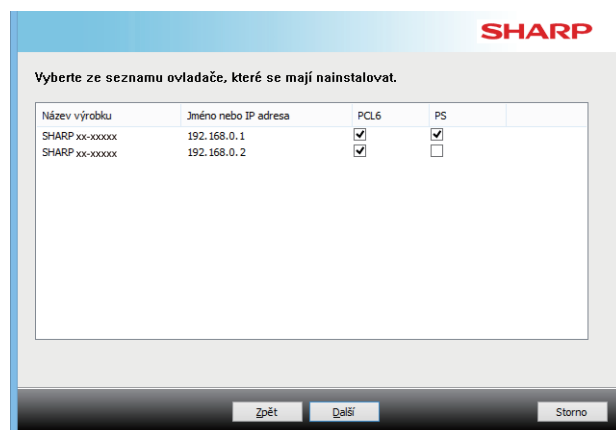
SHARP

Vyberte ze seznamu ovladače, které se mají nainstalovat.

| Název výrobku | Jméno nebo IP adresa | PCL6 | PS |
|---|---|---|---|
| SHARP xx-xxxxx | 192.168.0.1 | ☑ | ☑ |
| SHARP xx-xxxxx | 192.168.0.2 | ☑ | ☐ |

Zpět
Další
Storno